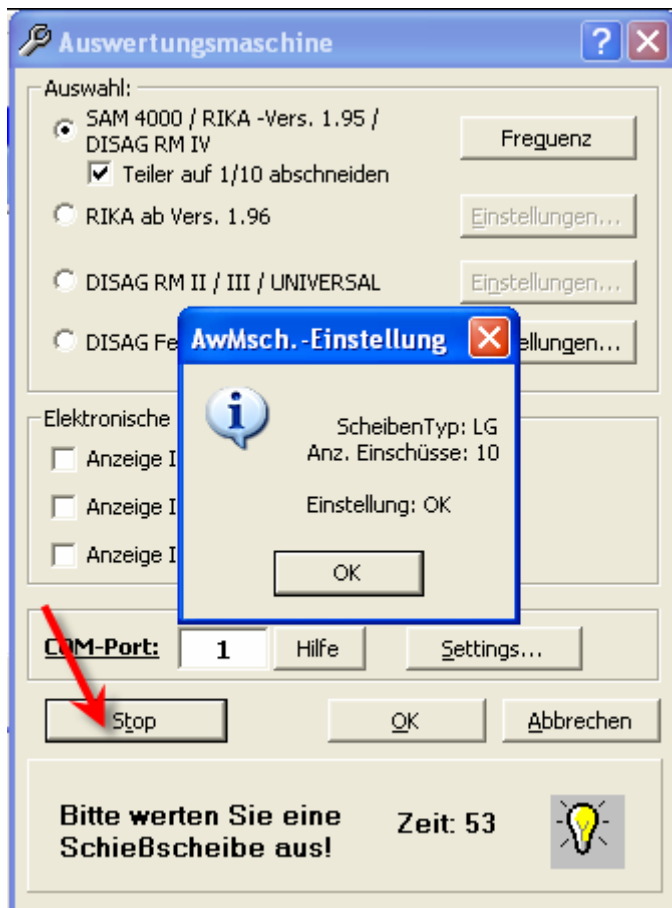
Auswertungsmaschine

Auswahl:

SAM 4000 / RIKA -Vers. 1.95 / DISAG RM IV

Teiler auf 1/10 abschneiden

Freguenz

RIKA ab Vers. 1.96

Einstellungen...

DISAG RM II / III / UNIVERSAL

Einstellungen...

DISAG Fe

ellungen...

Elektronische

Anzeige I

Anzeige I

Anzeige I

AwMsch.-Einstellung

ScheibenTyp: LG
Anz. Einschüsse: 10

Einstellung: OK

OK

COM-Port: 1 Hilfe Settings...

Stop OK Abbrechen

Bitte werten Sie eine Schießscheibe aus!

Zeit: 53